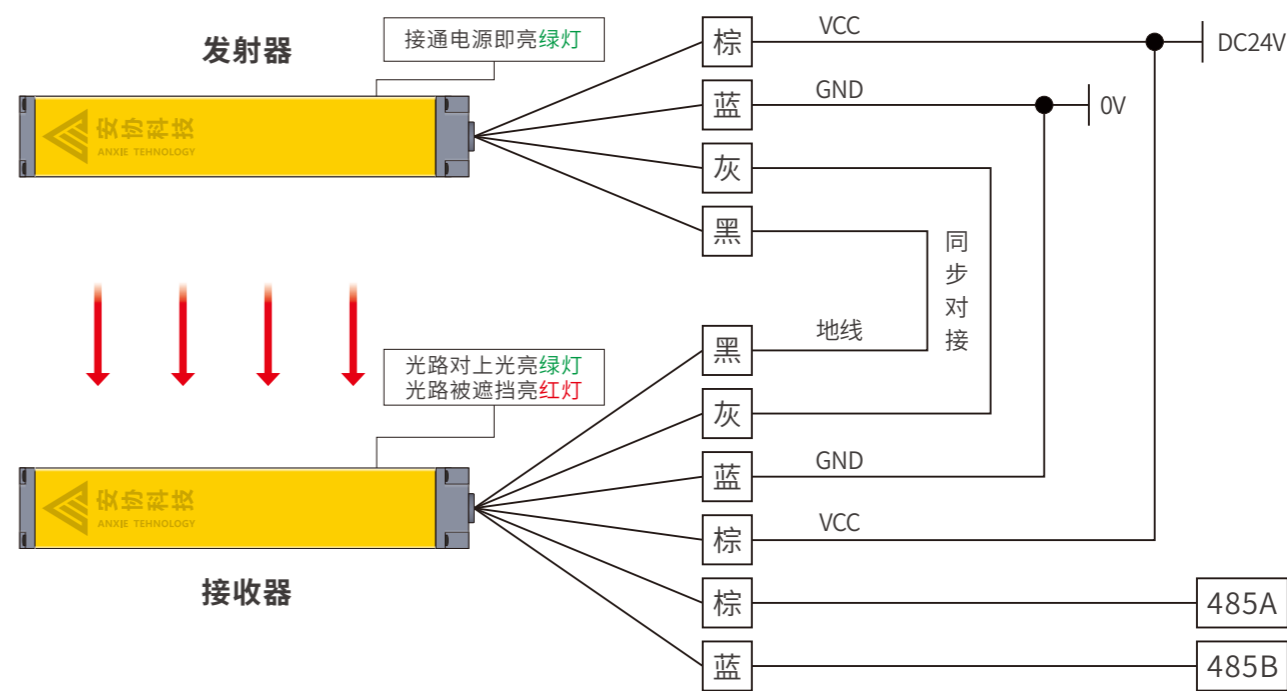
发射器

接通电源即亮绿灯

安协科技
ANXJE TECHNOLOGY

棕
VCC
DC24V

蓝
GND
0V

灰

黑

同步对接

光路对上光亮绿灯
光路被遮挡亮红灯

黑
地线

灰

蓝
GND

安协科技
ANXJE TECHNOLOGY

棕
VCC

接收器

棕
485A

蓝
485B